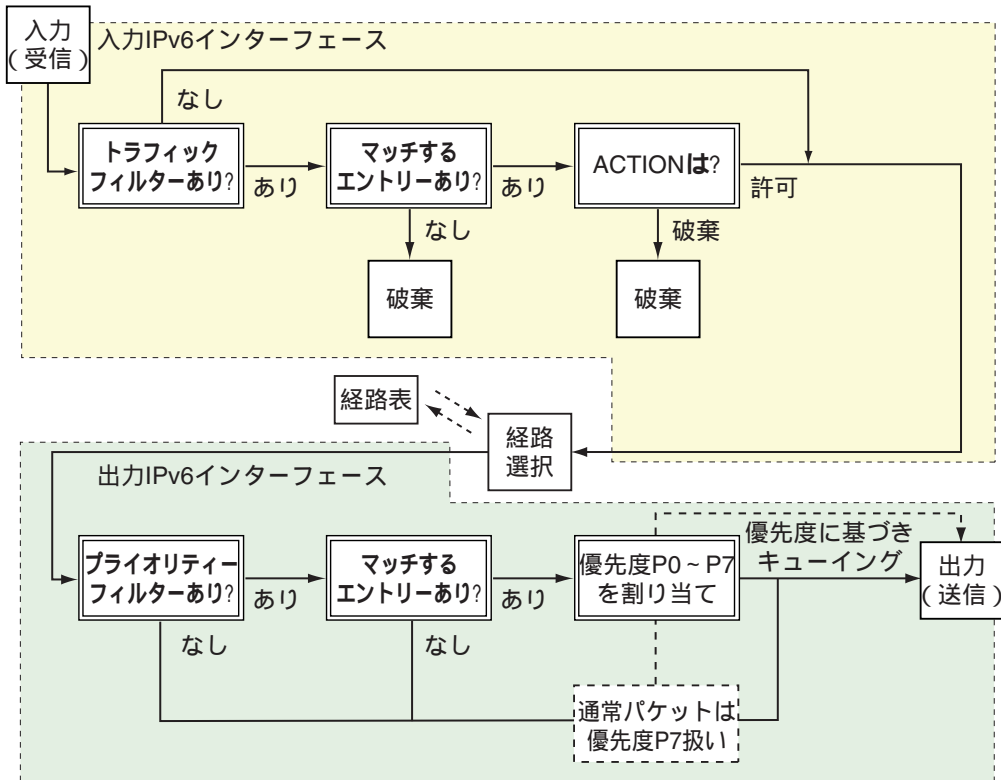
入力
(受信)

入力IPv6インターフェース

なし

トラフィック
フィルターあり?

あり

マッチする
エントリーあり?

あり

ACTIONは?

許可

なし

破棄

破棄

破棄

経路表

経路
選択

出力IPv6インターフェース

プライオリティー
フィルターあり?

あり

マッチする
エントリーあり?

あり

優先度P0～P7
を割り当て

優先度に基づき
キューイング

出力
(送信)

なし

なし

通常パケットは
優先度P7扱い